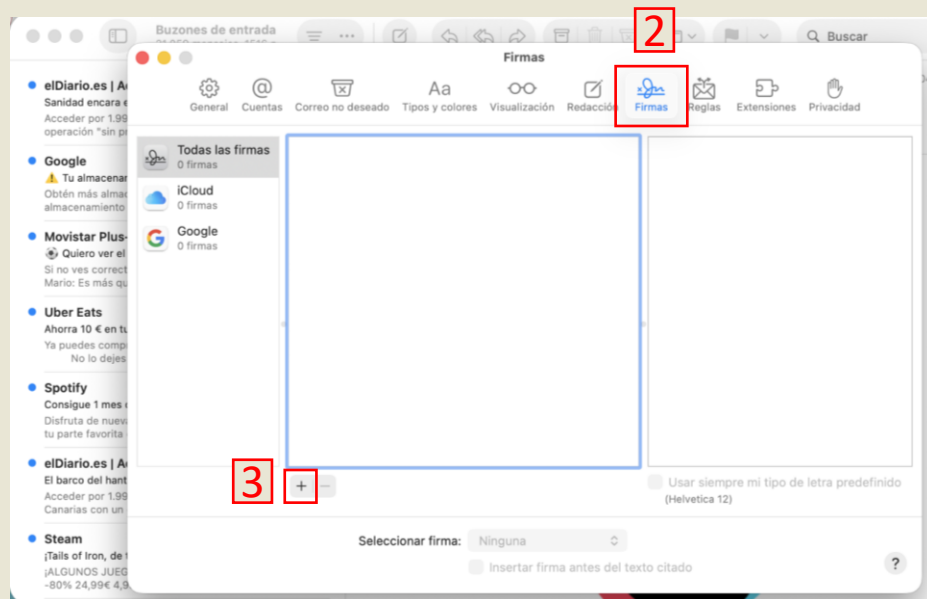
Buzones de entrada

Buscar

2

Firmas

General Cuentas Correo no deseado Tipos y colores Visualización Redacción Firmas Reglas Extensiones Privacidad

elDiario.es | A
Sanidad encara e
Acceder por 1,99
operación "sin p

Google
⚠️ Tu almacenam
Obtén más almac
almacenamiento

Movistar Plus
Quiero ver el
Si no ves correct
Mario: Es más qu

Uber Eats
Ahorra 10 € en tu
Ya puedes comp
No lo dejes

Spotify
Consigue 1 mes
Disfruta de nuev
tu parte favorita

elDiario.es | A
El barco del hant
Acceder por 1,99
Canarias con un

Steam
¡Tails of Iron, de
¡ALGUNOS JUEG
-80% 24,99€ 4,9

Todas las firmas
0 firmas

iCloud
0 firmas

Google
0 firmas

3

+ −

Usar siempre mi tipo de letra predefinido
(Helvetica 12)

Seleccionar firma: Ninguna

Insertar firma antes del texto citado

?